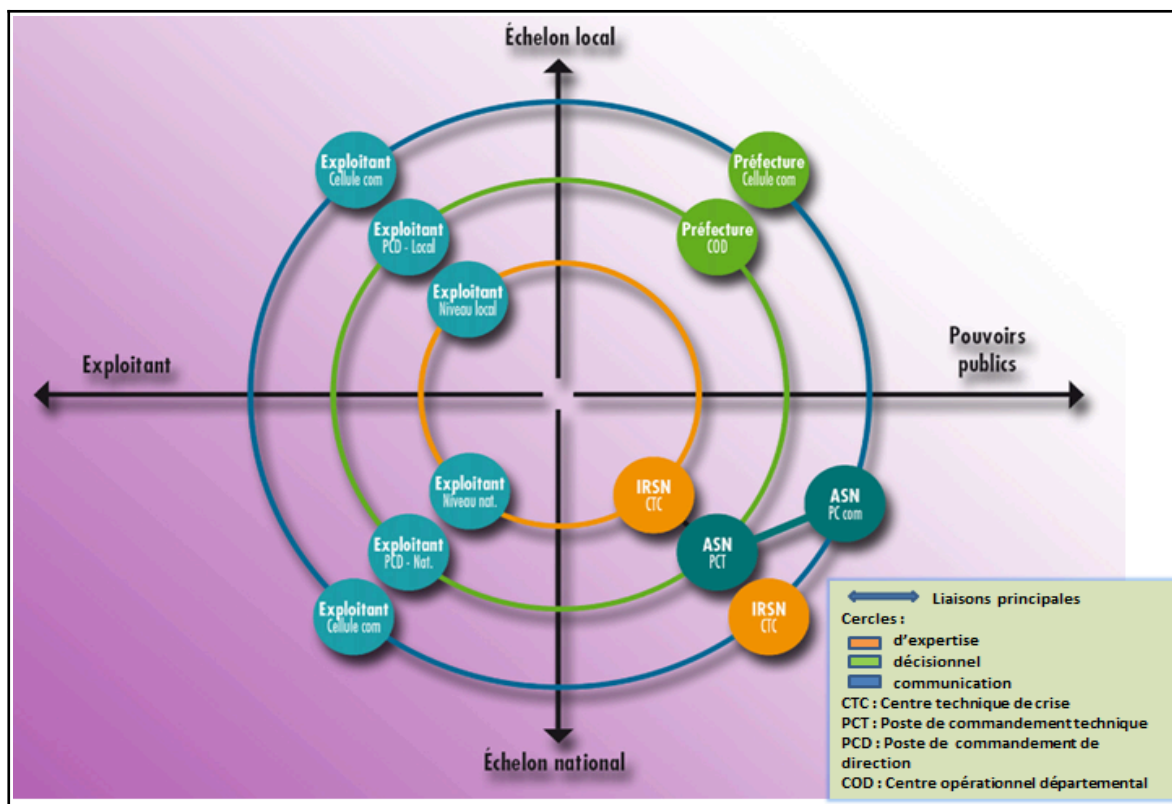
Échelon local

Exploitant
Cellule com

Préfecture
Cellule com

Exploitant
PCD - Local

Préfecture
COD

Exploitant
Niveau local

Pouvoirs publics

Exploitant

Exploitant
Niveau nat.

IRSN
CTC

ASN
PC com

ASN
PCT

Exploitant
PCD - Nat.

IRSN
CTC

Exploitant
Cellule com

Échelon national

Liaisons principales
Cercles :
d'expertise
décisionnel
communication
CTC : Centre technique de crise
PCT : Poste de commandement technique
PCD : Poste de commandement de direction
COD : Centre opérationnel départemental